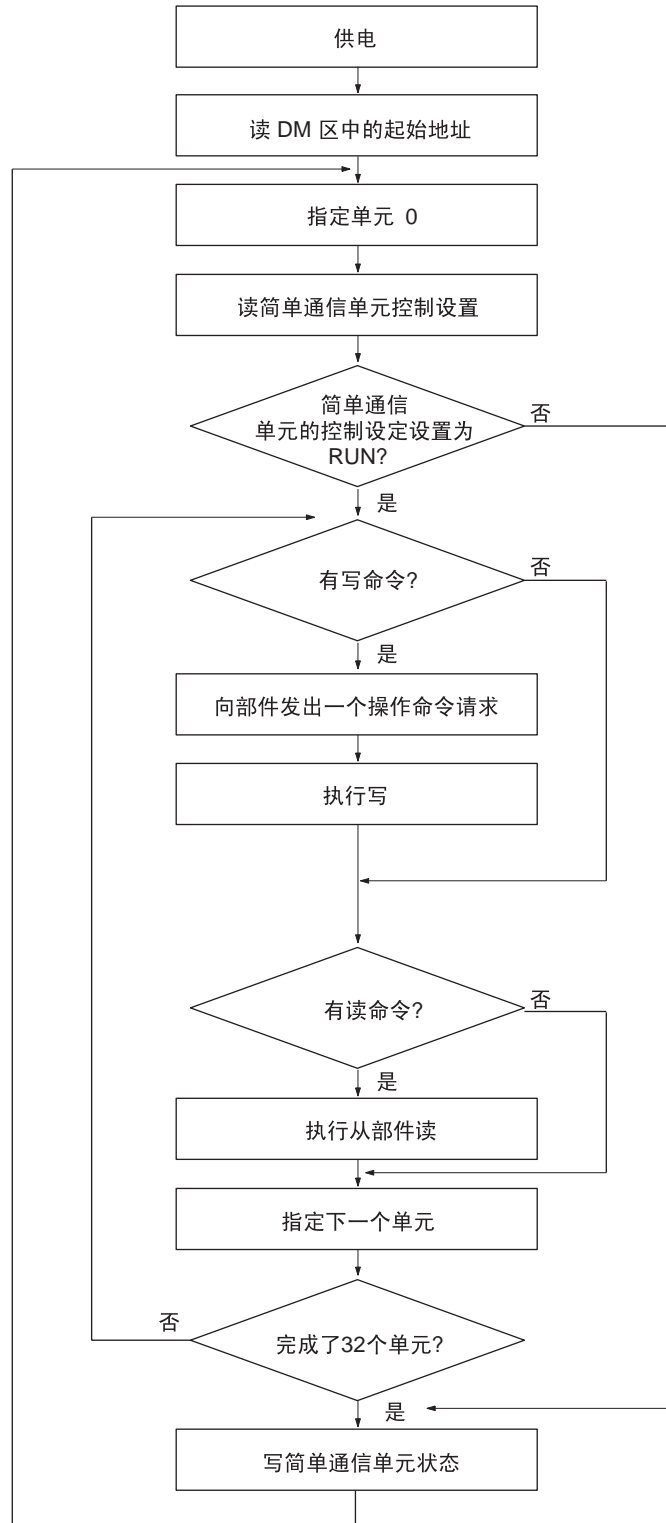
供电

读 DM 区中的起始地址

指定单元 0

读简单通信单元控制设置

简单通信单元的控制设定设置为 RUN?

否

是

有写命令?

否

是

向部件发出一个操作命令请求

执行写

有读命令?

否

是

执行从部件读

指定下一个单元

否

完成了32个单元?

是

写简单通信单元状态